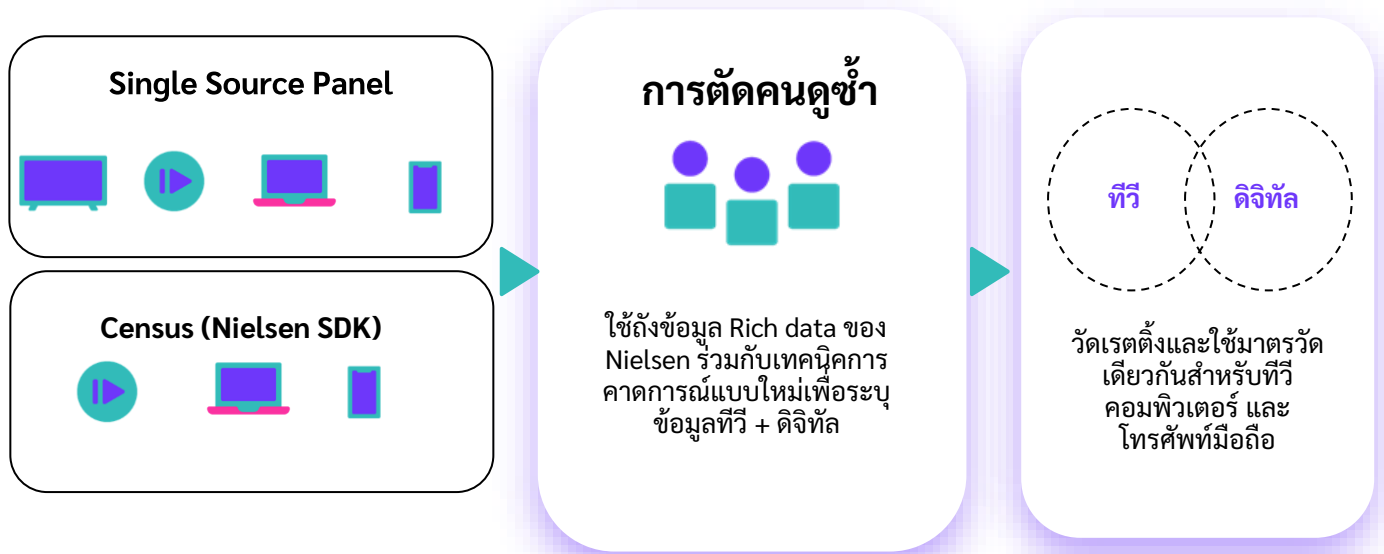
Single Source Panel

Census (Nielsen SDK)

การตัดคนดูซ้ำ

ใช้ถังข้อมูล Rich data ของ Nielsen ร่วมกับเทคนิคการคาดการณ์แบบใหม่เพื่อระบุข้อมูลทีวี + ดิจิทัล

ทีวี

ดิจิทัล

วัดเรตติ้งและใช้มาตรวัดเดียวกันสำหรับทีวี คอมพิวเตอร์ และโทรศัพท์มือถือ